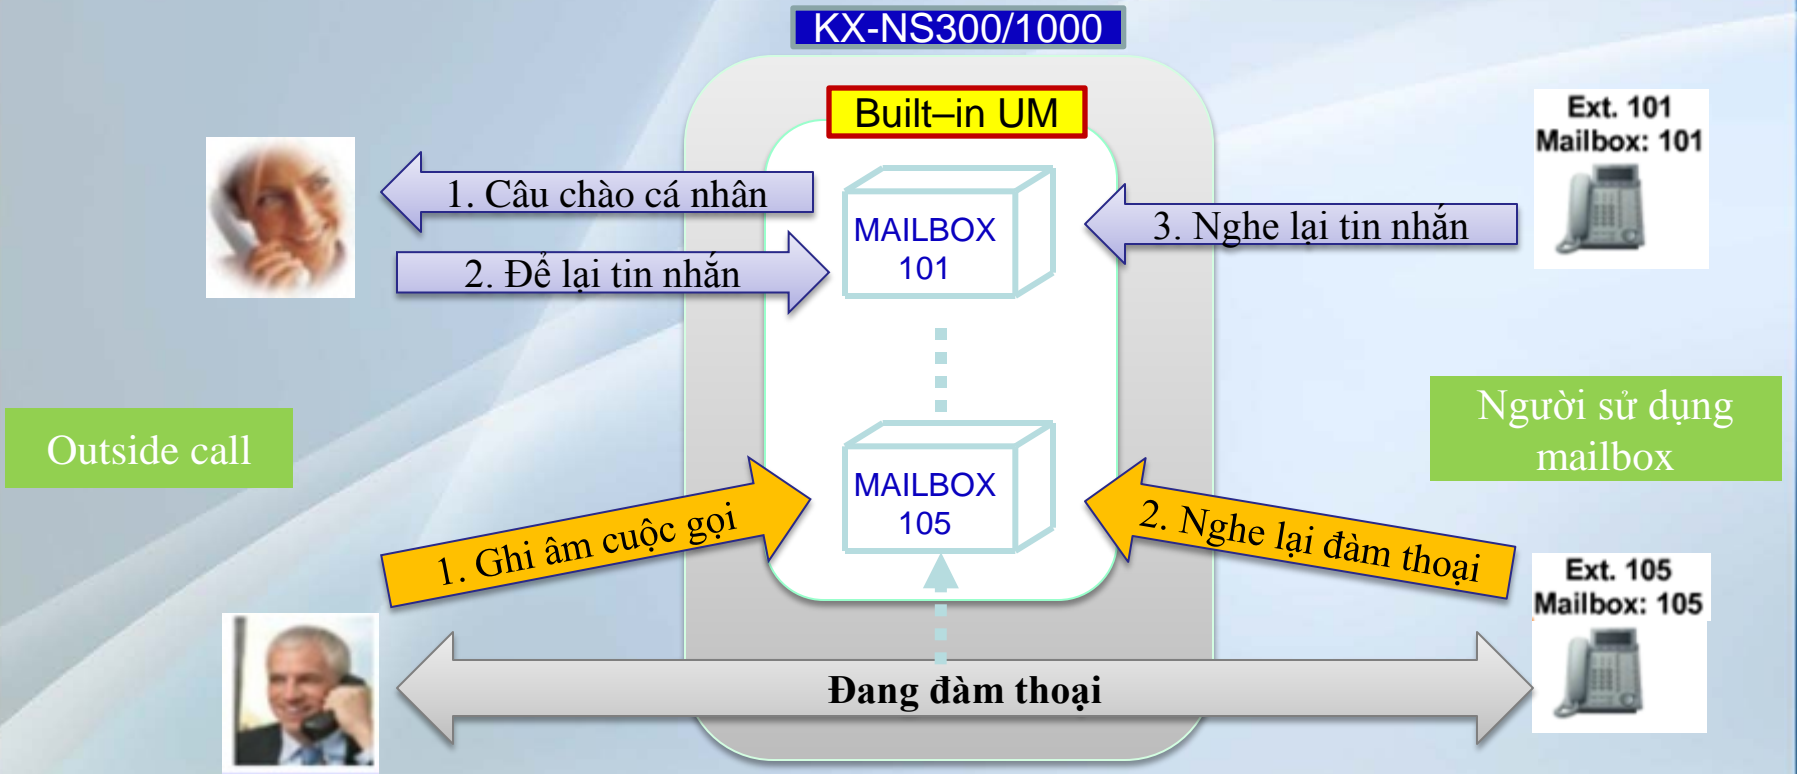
KX-NS300/1000

Built–in UM

1. Câu chào cá nhân

2. Để lại tin nhắn

MAILBOX 101

3. Nghe lại tin nhắn

Ext. 101
Mailbox: 101

Outside call

Người sử dụng mailbox

MAILBOX 105

1. Ghi âm cuộc gọi

2. Nghe lại đàm thoại

Ext. 105
Mailbox: 105

Đang đàm thoại